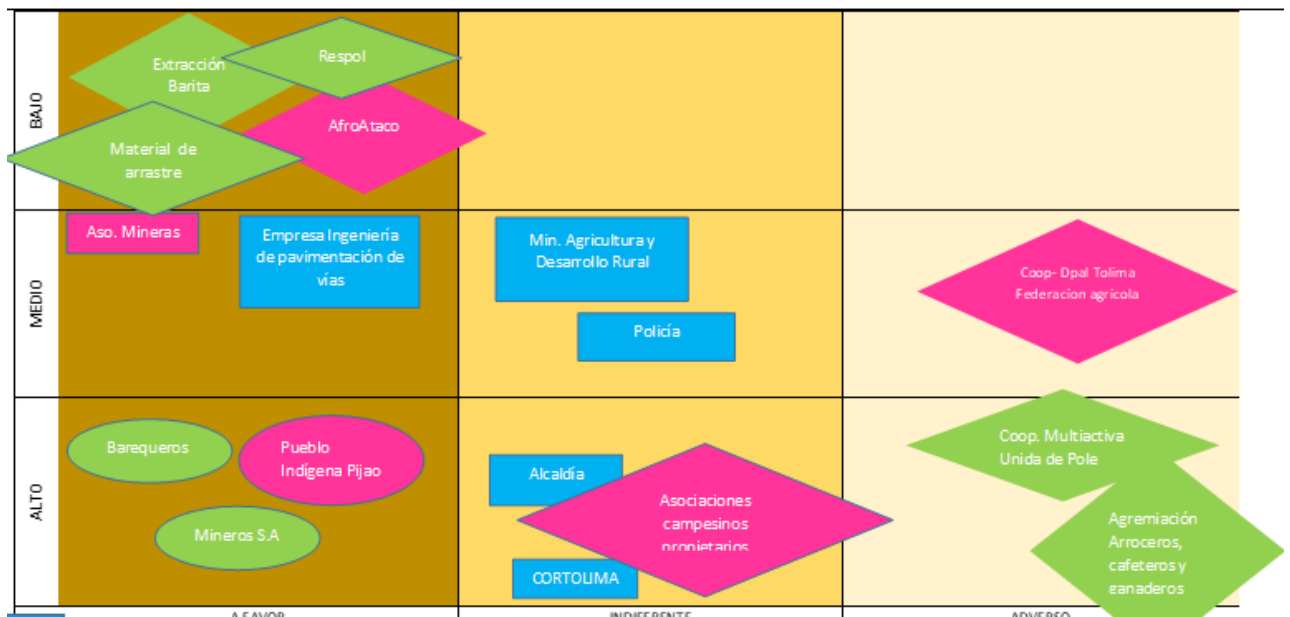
BAJO

Extracción Barita

Respol

AfroAtaco

Material de arrastre

MEDIO

Aso. Mineras

Empresa Ingeniería de pavimentación de vías

Min. Agricultura y Desarrollo Rural

Policía

Coop- Dpal Tolima Federacion agricola

ALTO

Barequeros

Pueblo Indigena Pijao

Mineros S.A

Alcaldía

Asociaciones campesinos propietarios

CORTOLIMA

Coop. Multiactiva Unida de Pole

Agremiación Arroceros, cafeteros y ganaderos

A FAVOR

INDIFERENTE

ADVERSO